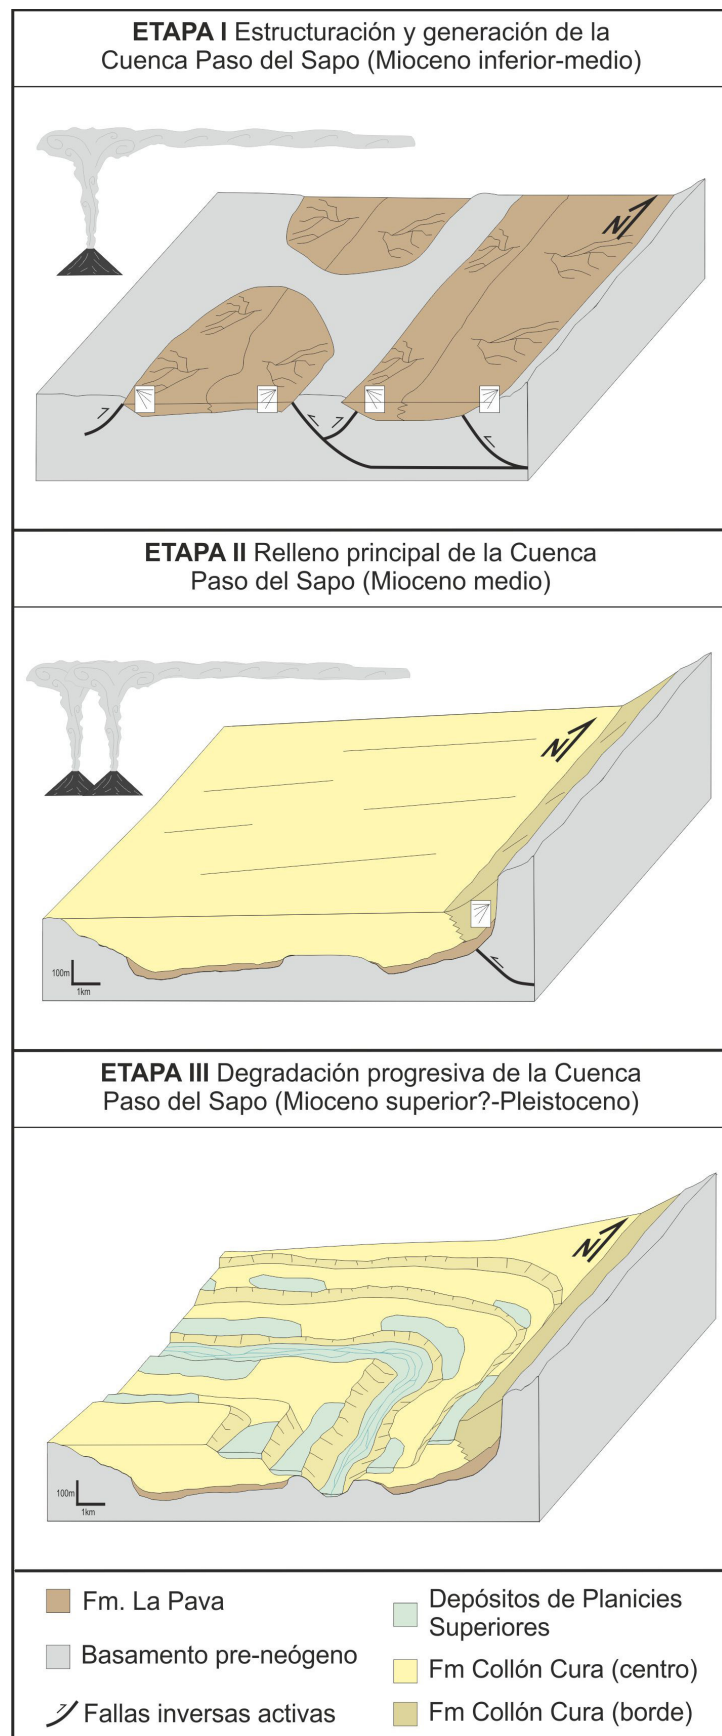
ETAPA I Estructuración y generación de la Cuenca Paso del Sapo (Mioceno inferior-medio)

N

ETAPA II Relleno principal de la Cuenca Paso del Sapo (Mioceno medio)

N

100m
1km

ETAPA III Degradación progresiva de la Cuenca Paso del Sapo (Mioceno superior?-Pleistoceno)

N

100m
1km

Fm. La Pava

Basamento pre-neógeno

Fallas inversas activas

Depósitos de Planicies Superiores

Fm Collón Cura (centro)

Fm Collón Cura (borde)